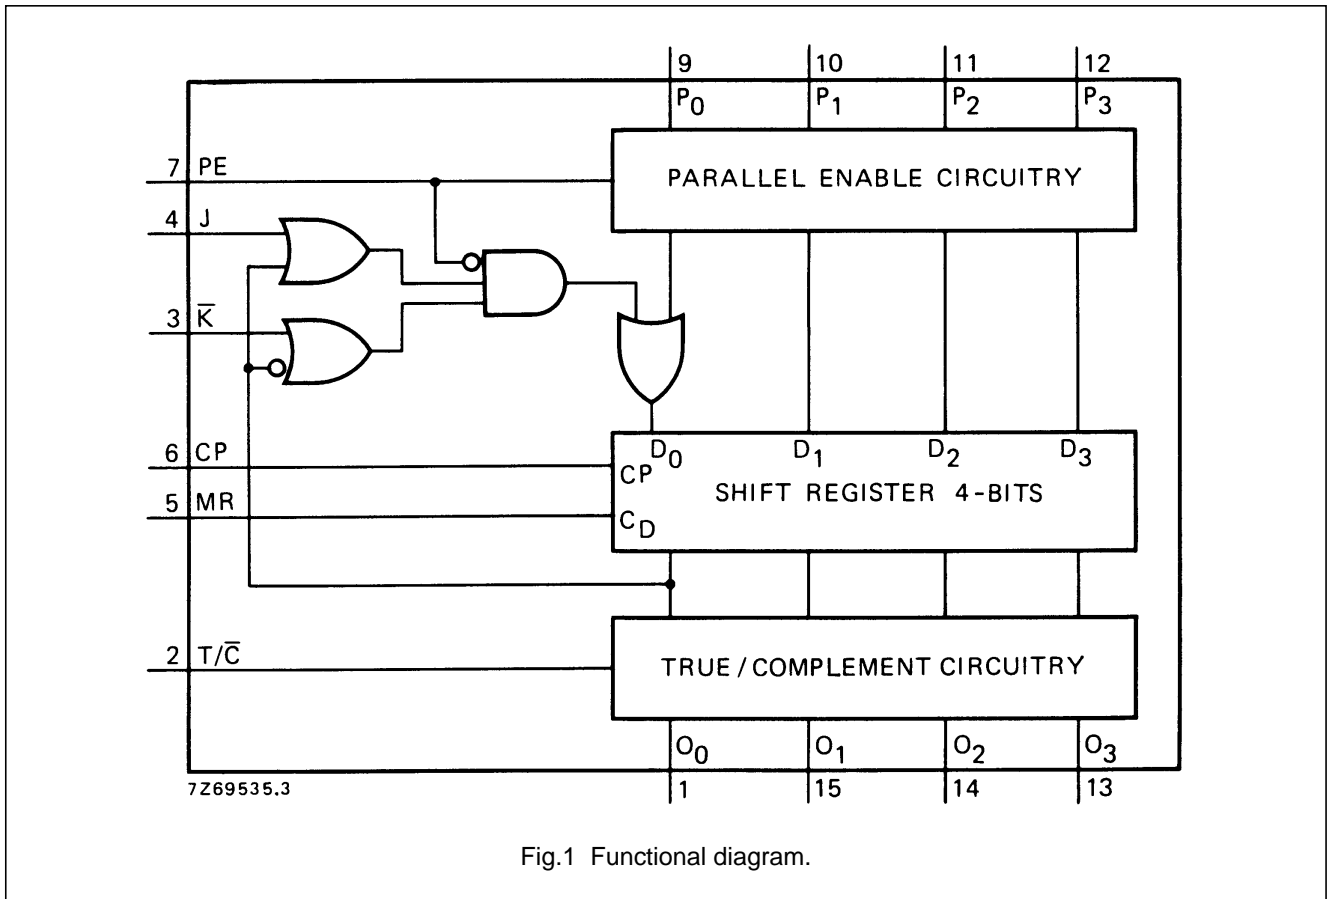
9
$P_0$
10
$P_1$
11
$P_2$
12
$P_3$

7 PE
4 J
3 $\overline{K}$
6 CP
5 MR
2 $T/\overline{C}$

PARALLEL ENABLE CIRCUITRY

$D_0$
$D_1$
$D_2$
$D_3$
CP
$C_D$
SHIFT REGISTER 4-BITS

TRUE / COMPLEMENT CIRCUITRY

$O_0$
$O_1$
$O_2$
$O_3$
1
15
14
13

7Z69535.3

Fig.1 Functional diagram.